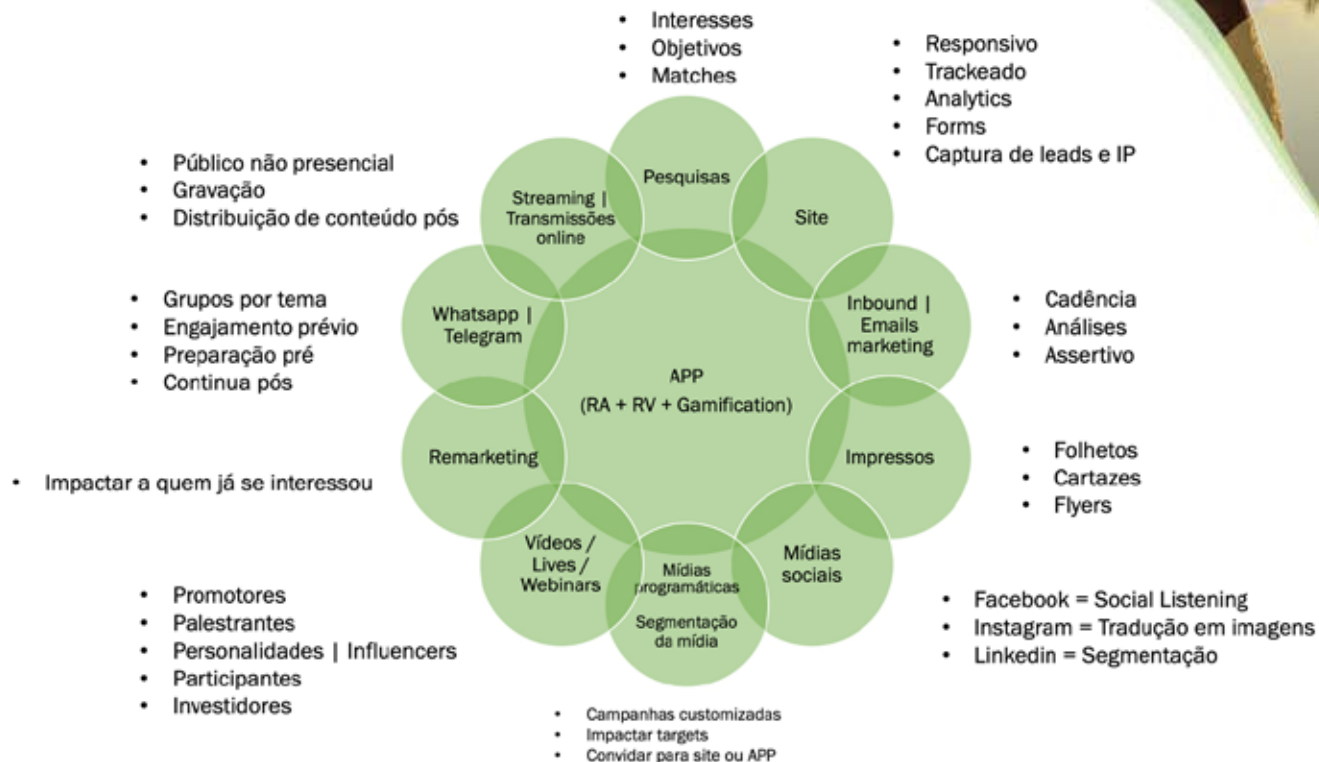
- Interesses
- Objetivos
- Matches

- Responsivo
- Trackeado
- Analytics
- Forms
- Captura de leads e IP

- Público não presencial
- Gravação
- Distribuição de conteúdo pós

Pesquisas

Streaming | Transmissões online

Site

- Grupos por tema
- Engajamento prévio
- Preparação pré
- Continua pós

Whatsapp | Telegram

Inbound | Emails marketing

- Cadência
- Análises
- Assertivo

APP
(RA + RV + Gamification)

Remarketing

Impressos

- Folhetos
- Cartazes
- Flyers

- Impactar a quem já se interessou

Vídeos / Lives / Webinars

Mídias programáticas

Segmentação da mídia

Mídias sociais

- Promotores
- Palestrantes
- Personalidades | Influencers
- Participantes
- Investidores

- Facebook = Social Listening
- Instagram = Tradução em imagens
- Linkedin = Segmentação

- Campanhas customizadas
- Impactar targets
- Convidar para site ou APP